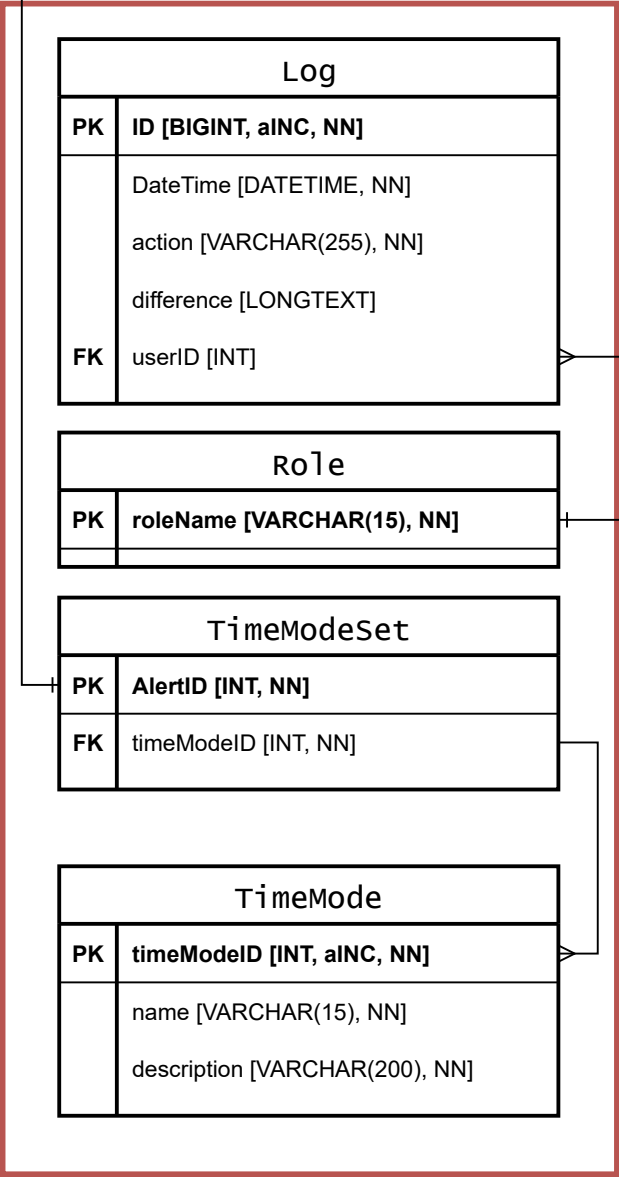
Log

| PK | ID [BIGINT, aINC, NN] |
|---|---|
| | DateTime [DATETIME, NN] |
| | action [VARCHAR(255), NN] |
| | difference [LONGTEXT] |
| FK | userID [INT] |

Role

| PK | roleName [VARCHAR(15), NN] |
|---|---|

TimeModeSet

| PK | AlertID [INT, NN] |
|---|---|
| FK | timeModeID [INT, NN] |

TimeMode

| PK | timeModeID [INT, aINC, NN] |
|---|---|
| | name [VARCHAR(15), NN] |
| | description [VARCHAR(200), NN] |